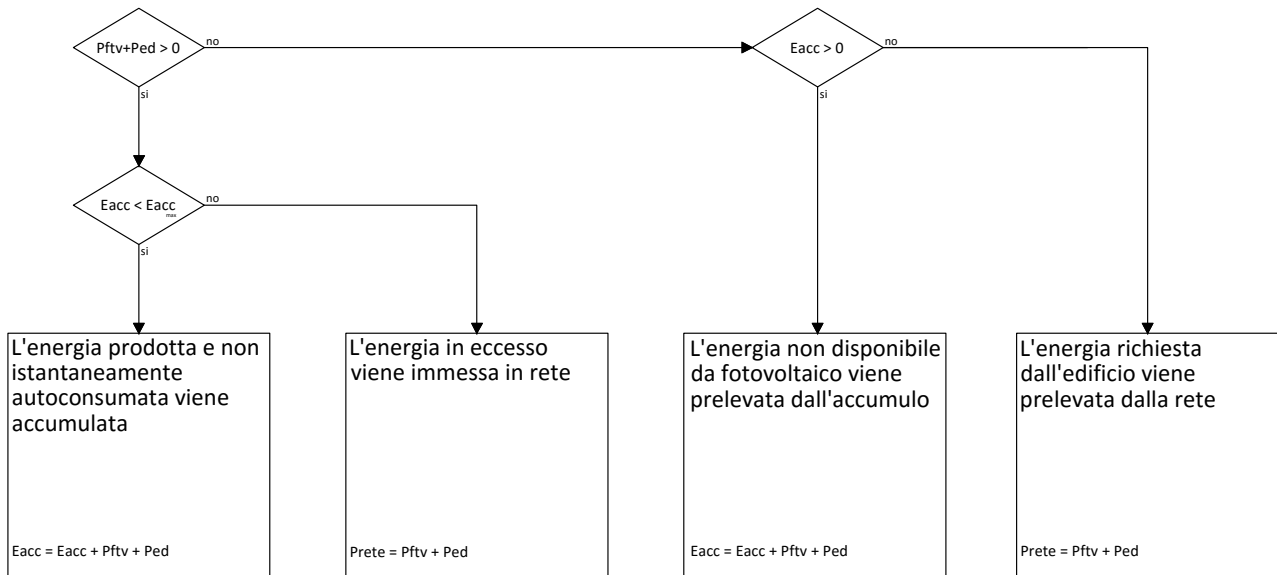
Pftv+Ped > 0
no
si
Eacc > 0
no
si
Eacc < Eacc$_{max}$
no
si

L'energia prodotta e non istantaneamente autoconsumata viene accumulata

Eacc = Eacc + Pftv + Ped

L'energia in eccesso viene immessa in rete

Prete = Pftv + Ped

L'energia non disponibile da fotovoltaico viene prelevata dall'accumulo

Eacc = Eacc + Pftv + Ped

L'energia richiesta dall'edificio viene prelevata dalla rete

Prete = Pftv + Ped